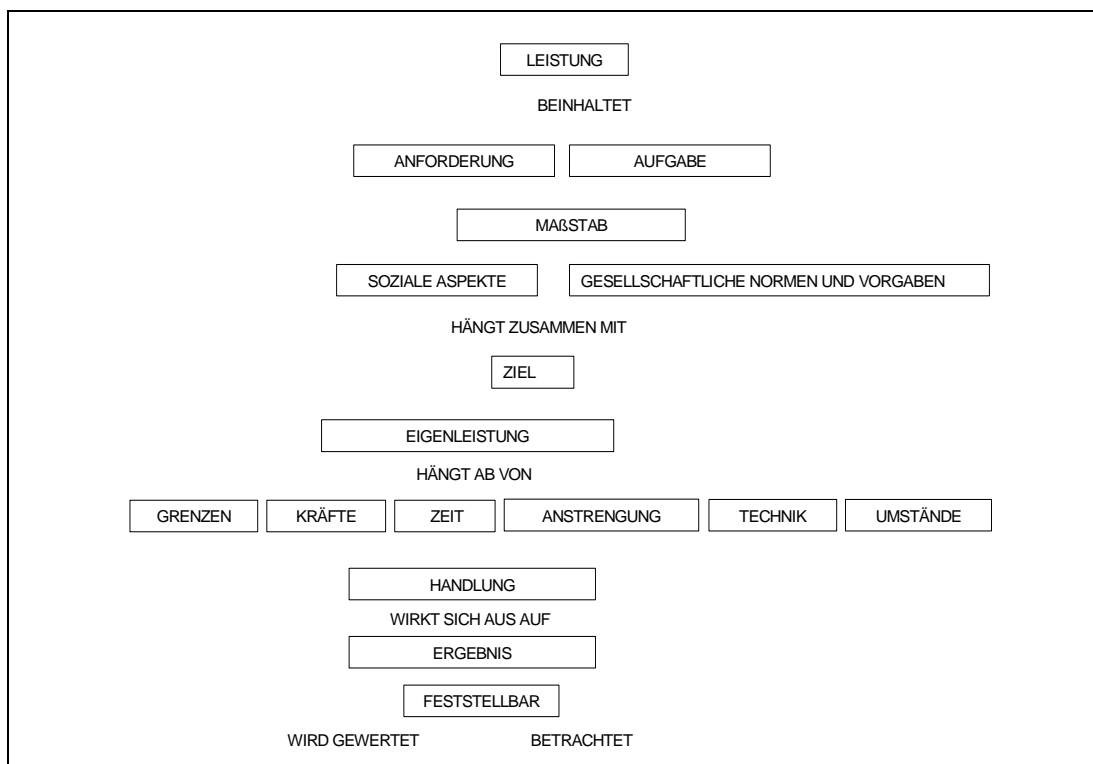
LEISTUNG

BEINHALTET

ANFORDERUNG

AUFGABE

MAßSTAB

SOZIALE ASPEKTE

GESELLSCHAFTLICHE NORMEN UND VORGABEN

HÄNGT ZUSAMMEN MIT

ZIEL

EIGENLEISTUNG

HÄNGT AB VON

GRENZEN

KRÄFTE

ZEIT

ANSTRENGUNG

TECHNIK

UMSTÄNDE

HANDLUNG

WIRKT SICH AUS AUF

ERGEBNIS

FESTSTELLBAR

WIRD GEWERTET

BETRACHTET